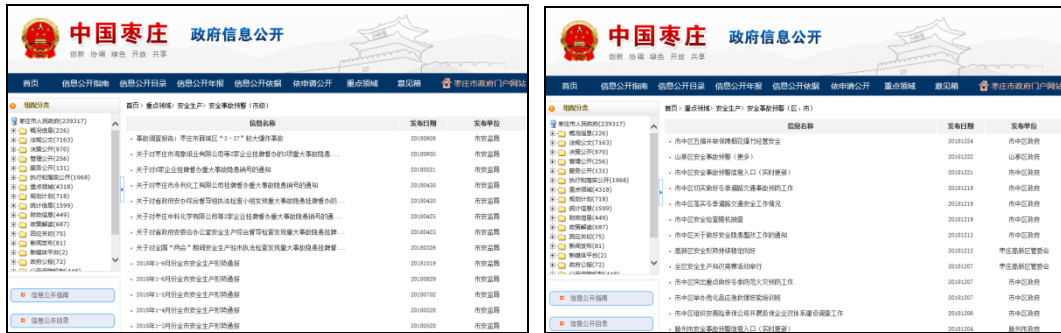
中国枣庄 政府信息公开
创新 协调 绿色 开放 共享

首页 信息公开指南 信息公开目录 信息公开年报 信息公开依据 依申请公开 重点领域 意见箱 枣庄市政府门户网站

组配分类
枣庄市人民政府(239317)
概况信息(226)
法规公文(7163)
决策公开(970)
管理公开(256)
服务公开(131)
执行和落实公开(1968)
重点领域(4318)
规划计划(718)
统计信息(1599)
财政信息(449)
政策解读(687)
回应关切(75)
新闻发布(81)
新媒体平台(2)
政府公报(72)

信息公开指南
信息公开目录

首页 > 重点领域 > 安全生产 > 安全事故调查(市级)

| 信息名称 | 发布日期 | 发布单位 |
|---|---|---|
| 事故调查报告：枣庄市薛城区"3·27"较大爆炸事故 | 20180926 | 市安监局 |
| 关于对枣庄市海励纸业有限公司等2家企业挂牌督办的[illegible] | 20180601 | 市安监局 |
| 关于对3家企业挂牌督办重大事故隐患的通知 | 20180521 | 市安监局 |
| 关于对枣庄市永利化工有限公司挂牌督办重大事故隐患的通知 | 20180430 | 市安监局 |
| 关于对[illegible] | 20180430 | 市安监局 |
| 关于对枣庄中科化学有限公司等2家企业挂牌督办重大事故隐患的通知 | 20180425 | 市安监局 |
| 关于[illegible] | 20180423 | 市安监局 |
| 关于对全国"两会"期间安全生产和执法检查发现重大事故隐患挂牌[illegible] | 20180326 | 市安监局 |
| 2018年1-9月份全市安全生产形势通报 | 20181019 | 市安监局 |
| 2018年1-8月份全市安全生产形势通报 | 20180929 | 市安监局 |
| 2018年1-6月份全市安全生产形势通报 | 20180702 | 市安监局 |
| 2018年1-5月份全市安全生产形势通报 | 20180605 | 市安监局 |
| 2018年1-4月份全市安全生产形势通报 | 20180528 | 市安监局 |

中国枣庄 政府信息公开
创新 协调 绿色 开放 共享

首页 信息公开指南 信息公开目录 信息公开年报 信息公开依据 依申请公开 重点领域 意见箱 枣庄市政府门户网站

组配分类
枣庄市人民政府(239317)
概况信息(226)
法规公文(7163)
决策公开(970)
管理公开(256)
服务公开(131)
执行和落实公开(1968)
重点领域(4318)
规划计划(718)
统计信息(1599)
财政信息(449)
政策解读(687)
回应关切(75)
新闻发布(81)
新媒体平台(2)
政府公报(72)

信息公开指南
信息公开目录

首页 > 重点领域 > 安全生产 > 安全事故预警(区、市)

| 信息名称 | 发布日期 | 发布单位 |
|---|---|---|
| 市中区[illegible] | 20181224 | 市中区政府 |
| 山亭区安全事故预警(冬季) | 20181222 | 山亭区政府 |
| 市中区安全事故预警信息入口(实时更新) | 20181221 | 市中区政府 |
| 市中区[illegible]工作 | 20181218 | 市中区政府 |
| 市中区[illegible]工作情况 | 20181219 | 市中区政府 |
| 市中区安全检查随机抽查 | 20181219 | 市中区政府 |
| 市中区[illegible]工作的通知 | 20181213 | 市中区政府 |
| 高新区安全形势研判会议召开 | 20181212 | 枣庄高新区管委会 |
| 全区安全生产知识竞赛活动举行 | 20181207 | 枣庄高新区管委会 |
| 市中区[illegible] | 20181207 | 市中区政府 |
| 市中区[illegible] | 20181207 | 市中区政府 |
| 市中区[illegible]工作 | 20181206 | 市中区政府 |
| 滕州市安全事故预警信息入口(实时更新) | 20181204 | 滕州市政府 |